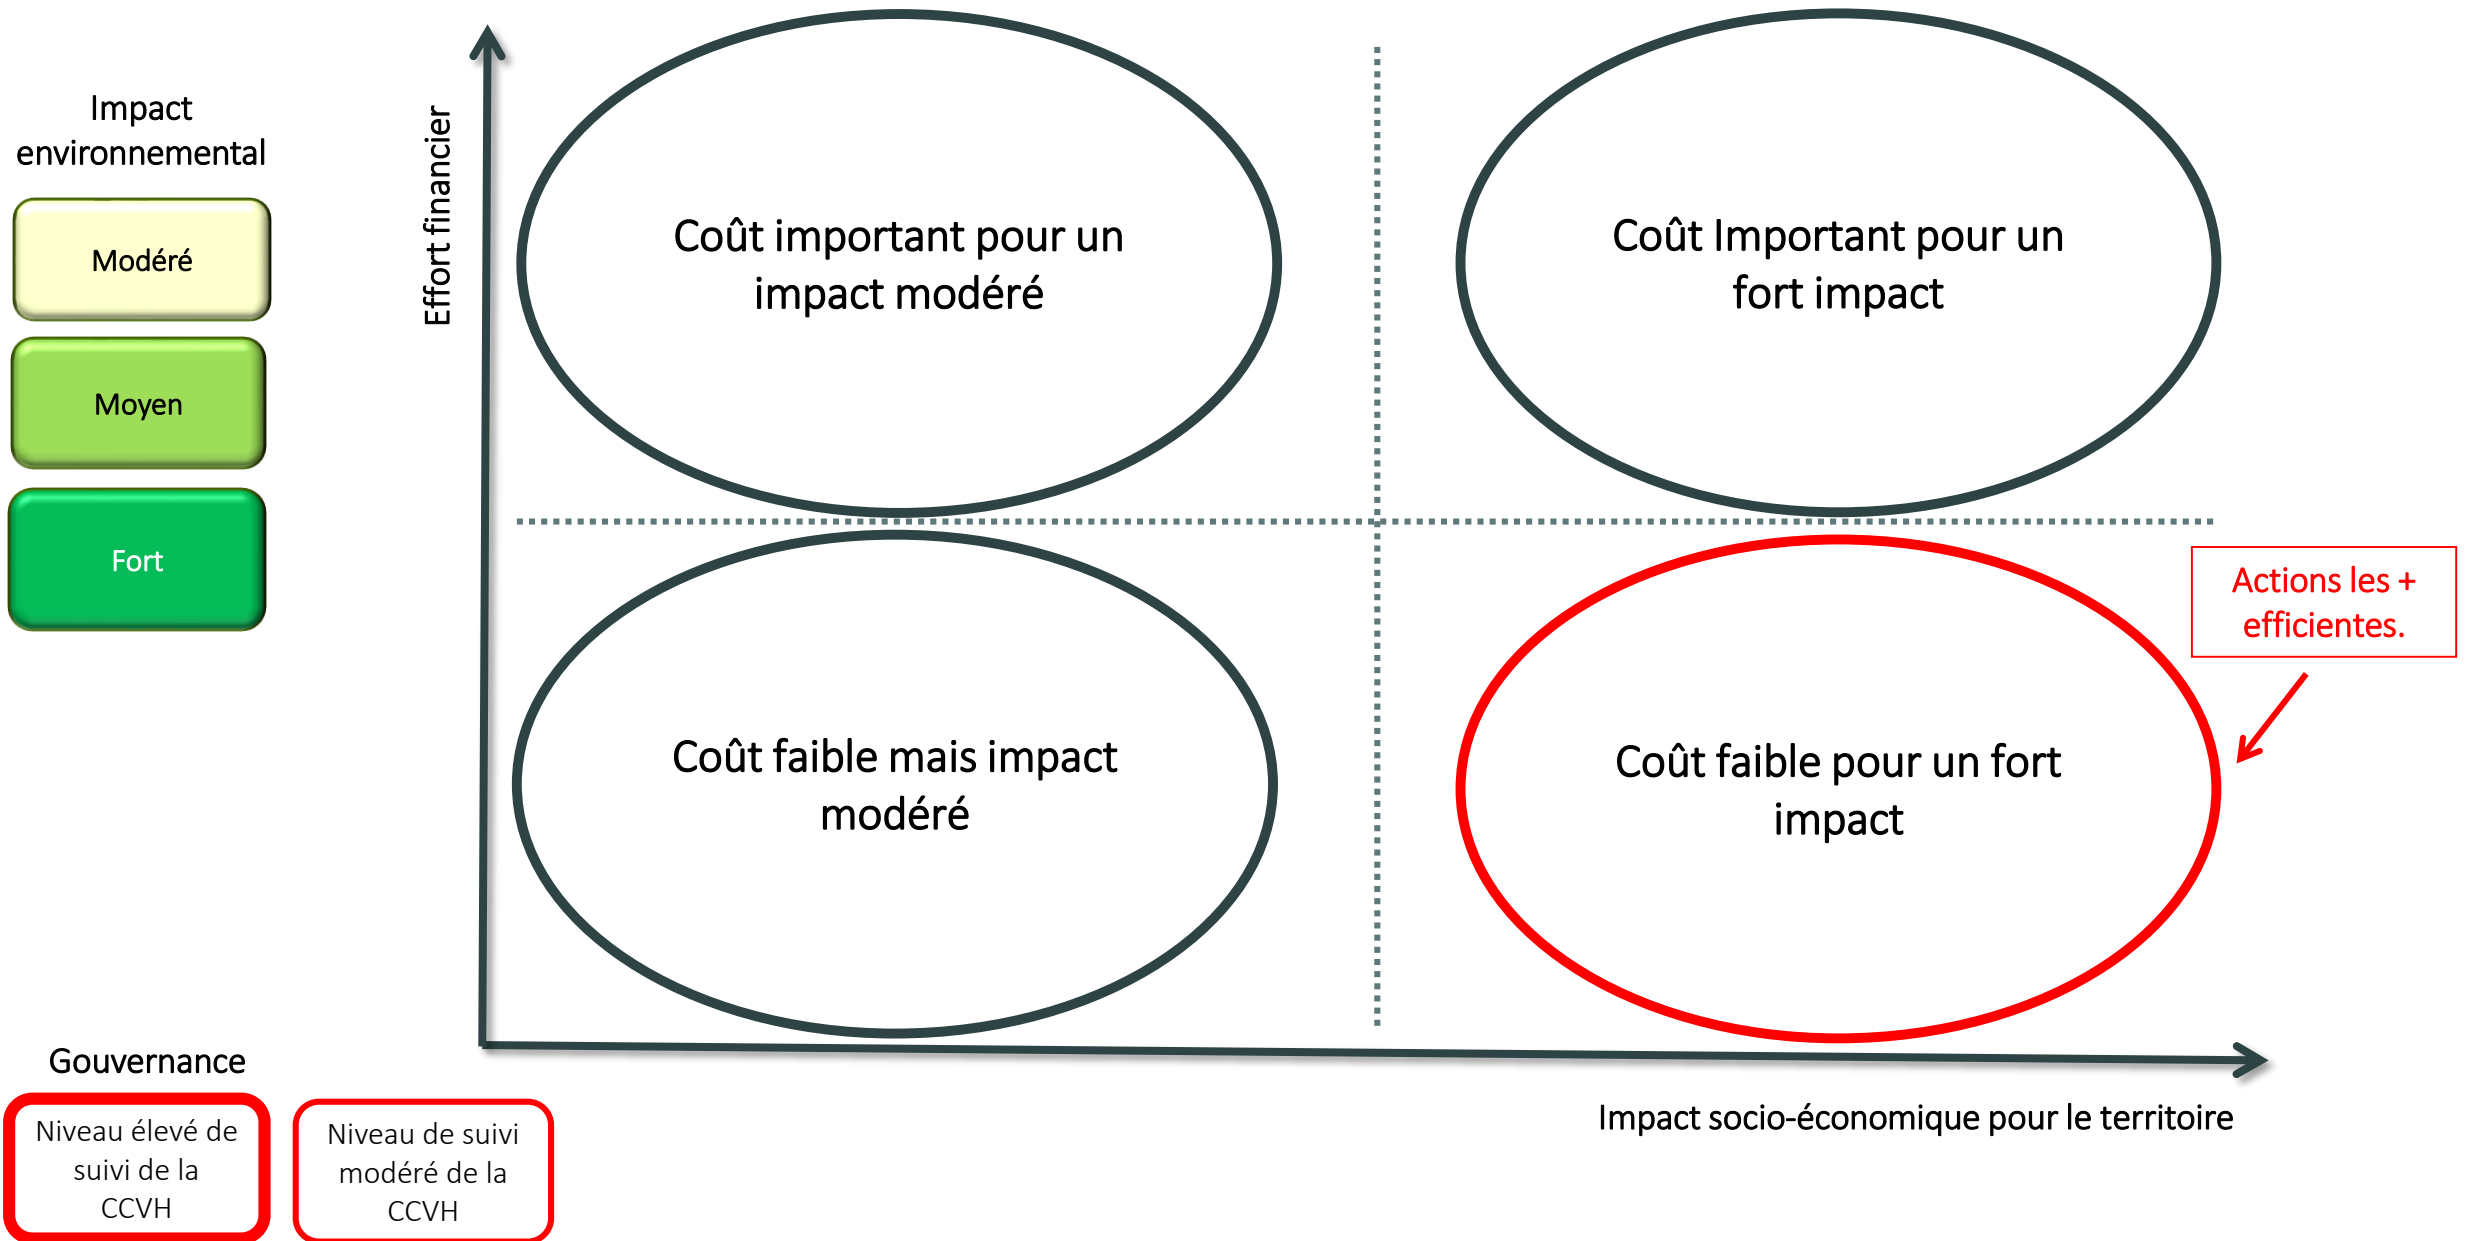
Impact environnemental

Modéré

Moyen

Fort

Effort financier

Coût important pour un impact modéré

Coût Important pour un fort impact

Coût faible mais impact modéré

Coût faible pour un fort impact

Actions les + efficientes.

Gouvernance

Niveau élevé de suivi de la CCVH

Niveau de suivi modéré de la CCVH

Impact socio-économique pour le territoire